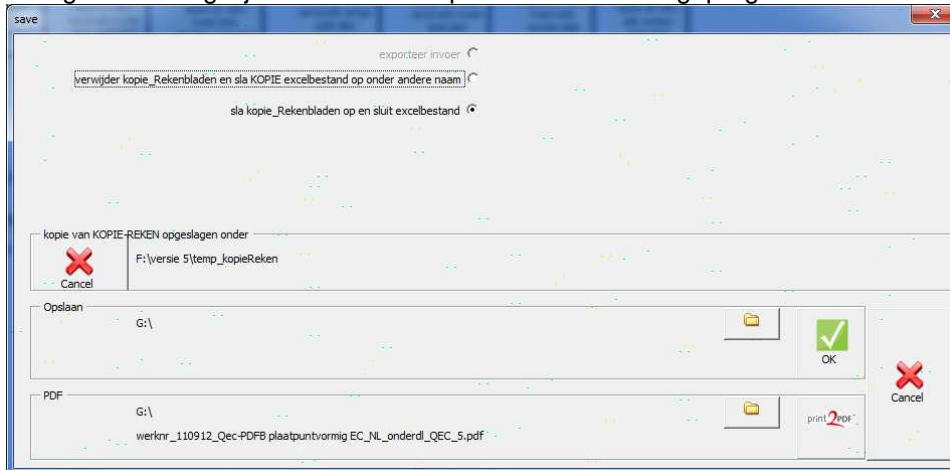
save

exporteer invoer

verwijder kopie_Rekenbladen en sla KOPIE excelbestand op onder andere naam

sla kopie_Rekenbladen op en sluit excelbestand

kopie van KOPIE-REKEN opgeslagen onder

Cancel

F:\versie 5\temp_kopieReken

Opslaan

G:\

OK

Cancel

PDF

G:\

werknr_110912_Qec-PDFB plaatpuntvormig EC_NL_onderdl_QEC_5.pdf

print2PDF